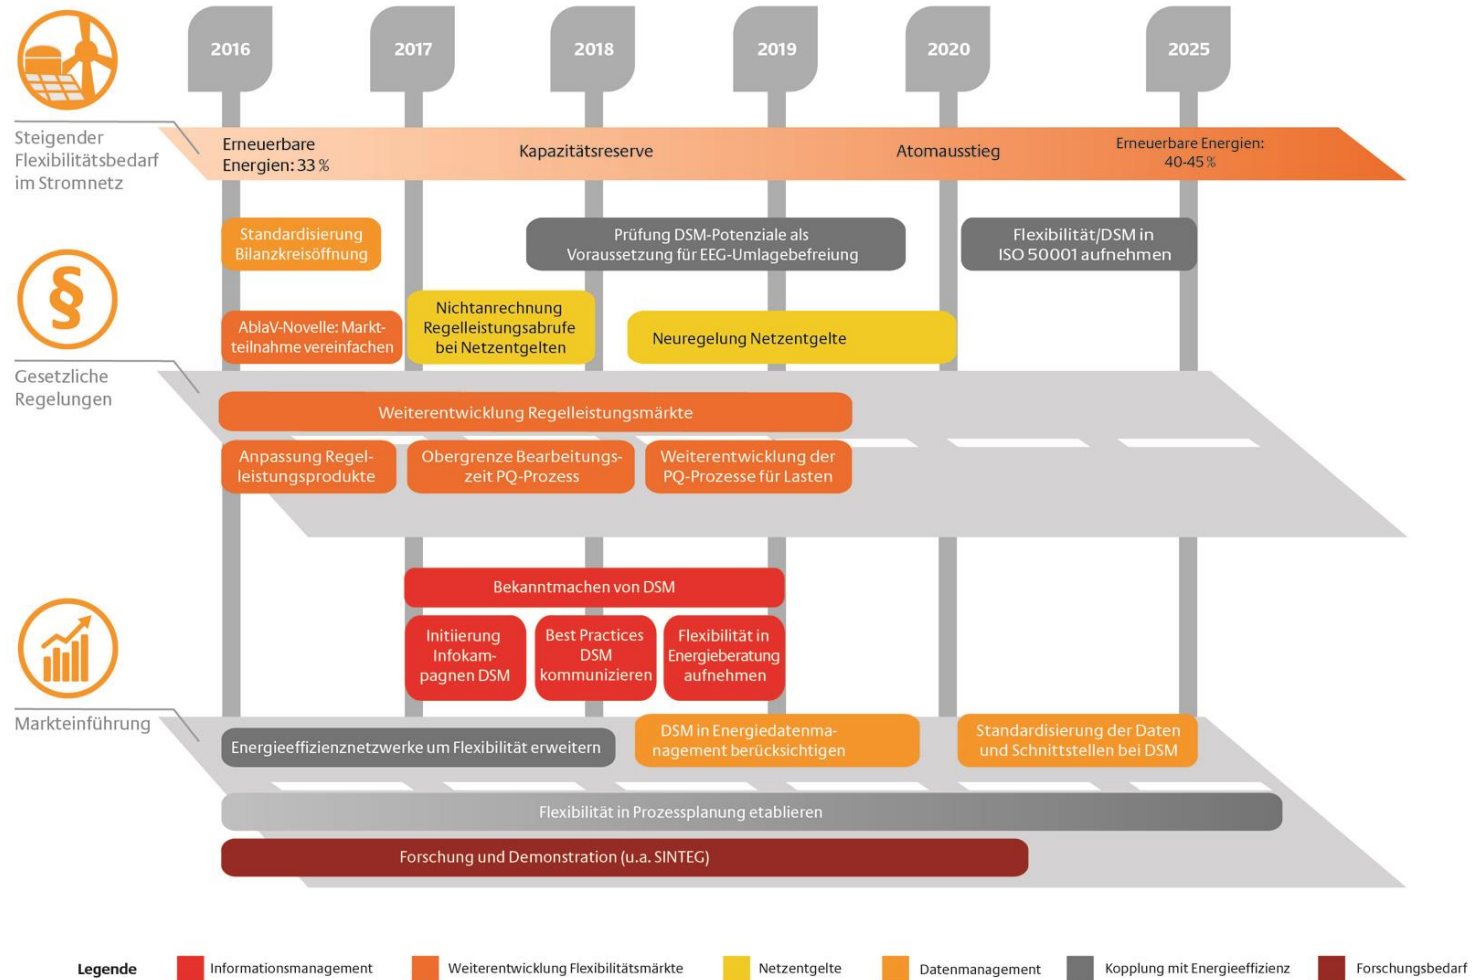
2016

2017

2018

2019

2020

2025

Steigender Flexibilitätsbedarf im Stromnetz

Erneuerbare Energien: 33 %

Kapazitätsreserve

Atomausstieg

Erneuerbare Energien: 40-45 %

Standardisierung Bilanzkreisöffnung

Prüfung DSM-Potenziale als Voraussetzung für EEG-Umlagebefreiung

Flexibilität/DSM in ISO 50001 aufnehmen

AblaV-Novelle: Marktteilnahme vereinfachen

Nichtanrechnung Regelleistungsabrufe bei Netzentgelten

Neuregelung Netzentgelte

Gesetzliche Regelungen

Weiterentwicklung Regelleistungsmärkte

Anpassung Regelleistungsprodukte

Obergrenze Bearbeitungszeit PQ-Prozess

Weiterentwicklung der PQ-Prozesse für Lasten

Bekanntmachen von DSM

Initiierung Infokampagnen DSM

Best Practices DSM kommunizieren

Flexibilität in Energieberatung aufnehmen

Markteinführung

Energieeffizienznetzwerke um Flexibilität erweitern

DSM in Energiedatenmanagement berücksichtigen

Standardisierung der Daten und Schnittstellen bei DSM

Flexibilität in Prozessplanung etablieren

Forschung und Demonstration (u.a. SINTEG)

Legende

Informationsmanagement

Weiterentwicklung Flexibilitätsmärkte

Netzentgelte

Datenmanagement

Kopplung mit Energieeffizienz

Forschungsbedarf